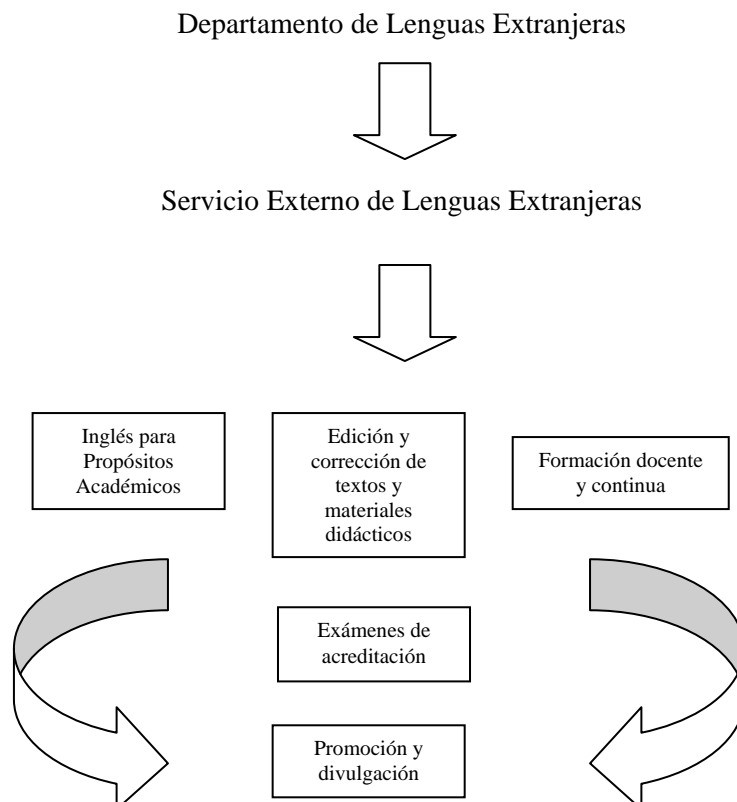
Departamento de Lenguas Extranjeras

Servicio Externo de Lenguas Extranjeras

Inglés para Propósitos Académicos

Edición y corrección de textos y materiales didácticos

Formación docente y continua

Exámenes de acreditación

Promoción y divulgación